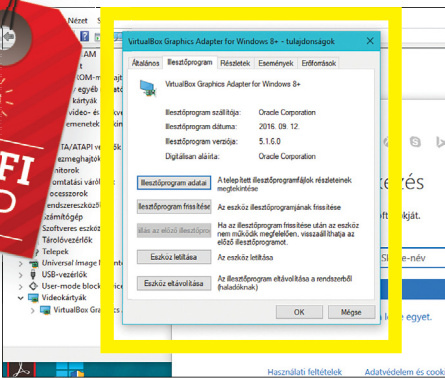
AM
(OM-m
y egyéb
kártyák
videó- é
emenetek
TA/ATAPI ve
ezmeghajtók
omtatási várólist
ocesszorok
rendszereszközök
zámítógép
Szoftveres eszközök
Tárolóvezérlők
Telepek
Universal Image M
USB-vezérlők
User-mode block
Videokártyák
VirtualBox Graphics

FI
O

VirtualBox Graphics Adapter for Windows 8+ - tulajdonságok

Általános | Illesztőprogram | Részletek | Események | Erőforrások

VirtualBox Graphics Adapter for Windows 8+

Illesztőprogram szállítója: Oracle Corporation
Illesztőprogram dátuma: 2016. 09. 12
Illesztőprogram verziója: 5.1.6.0
Digitális aláíró: Oracle Corporation

Illesztőprogram adatai | A telepített illesztőprogramfájlok részleteinek megtekintése
Illesztőprogram frissítése | Az eszköz illesztőprogramjának frissítése
Vissza az előző illesztőprogra | Ha az illesztőprogram frissítése után az eszköz nem működik megfelelően, visszaállíthatja az előző illesztőprogramot.
Eszköz letiltása | Az eszköz letiltása
Eszköz eltávolítása | Az illesztőprogram eltávolítása a rendszerből (haladóknak)

OK | Mégse

zés
kját.
e-név

Használati feltételek | Adatvédelem és